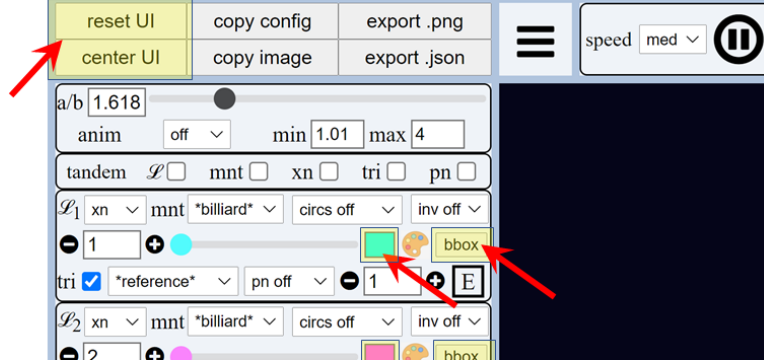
reset UI
copy config
export .png
center UI
copy image
export .json
speed med
a/b 1.618
anim off
min 1.01 max 4
tandem $\mathscr{L}$ mnt xn tri pn
$\mathscr{L}_1$ xn mnt *billiard* circs off inv off
1
bbox
tri *reference* pn off 1 E
$\mathscr{L}_2$ xn mnt *billiard* circs off inv off
2
bbox